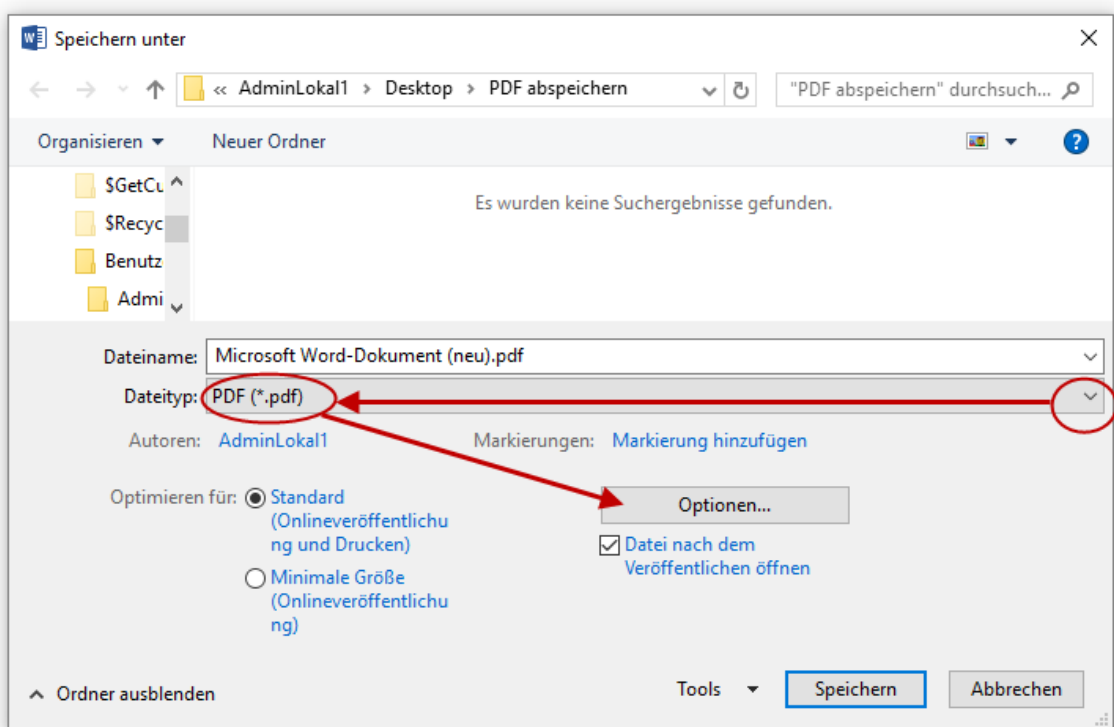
Speichern unter

« AdminLokal1 > Desktop > PDF abspeichern

"PDF abspeichern" durchsuch...

Organisieren ▾ Neuer Ordner

$GetCu
$Recyc
Benutz
Admi

Es wurden keine Suchergebnisse gefunden.

Dateiname: Microsoft Word-Dokument (neu).pdf

Dateityp: PDF (*.pdf)

Autoren: AdminLokal1 Markierungen: Markierung hinzufügen

Optimieren für: Standard (Onlineveröffentlichung und Drucken)

Minimale Größe (Onlineveröffentlichung)

Optionen...

Datei nach dem Veröffentlichen öffnen

Ordner ausblenden

Tools ▾ Speichern Abbrechen